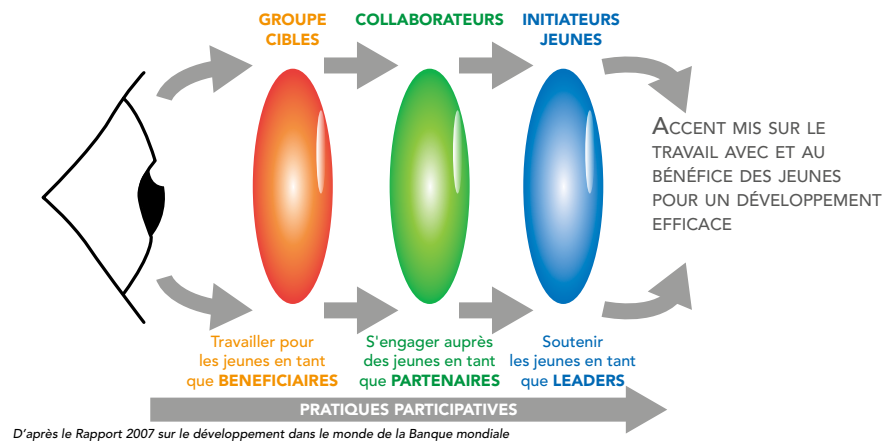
GROUPE CIBLES

COLLABORATEURS

INITIATEURS JEUNES

ACCENT MIS SUR LE TRAVAIL AVEC ET AU BÉNÉFICE DES JEUNES POUR UN DÉVELOPPEMENT EFFICACE

Travailler pour les jeunes en tant que BENEFICIAIRES

S'engager auprès des jeunes en tant que PARTENAIRES

Soutenir les jeunes en tant que LEADERS

PRATIQUES PARTICIPATIVES

D'après le Rapport 2007 sur le développement dans le monde de la Banque mondiale